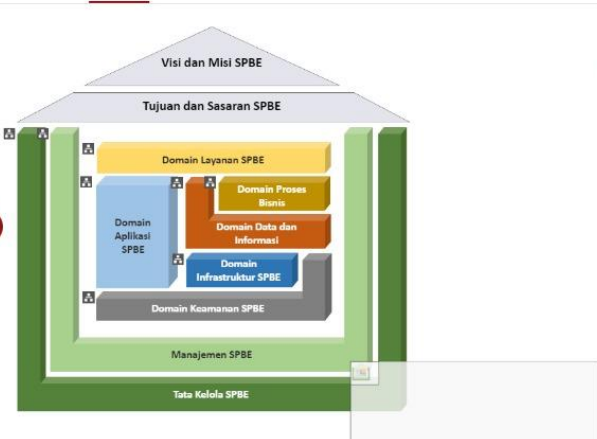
Visi dan Misi SPBE

Tujuan dan Sasaran SPBE

Domain Layanan SPBE

Domain Aplikasi SPBE

Domain Proses Bisnis

Domain Data dan Informasi

Domain Infrastruktur SPBE

Domain Keamanan SPBE

Manajemen SPBE

Tata Kelola SPBE